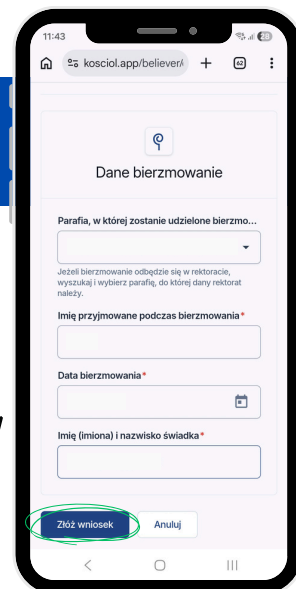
11:43

kosciol.app/believer/

62

Dane bierzmowanie

Parafia, w której zostanie udzielone bierzmo...

Jeżeli bierzmowanie odbędzie się w rektoracie, wyszukaj i wybierz parafię, do której dany rektorat należy.

Imię przyjmowane podczas bierzmowania*

Data bierzmowania*

Imię (imiona) i nazwisko świadka*

Złóż wniosek

Anuluj